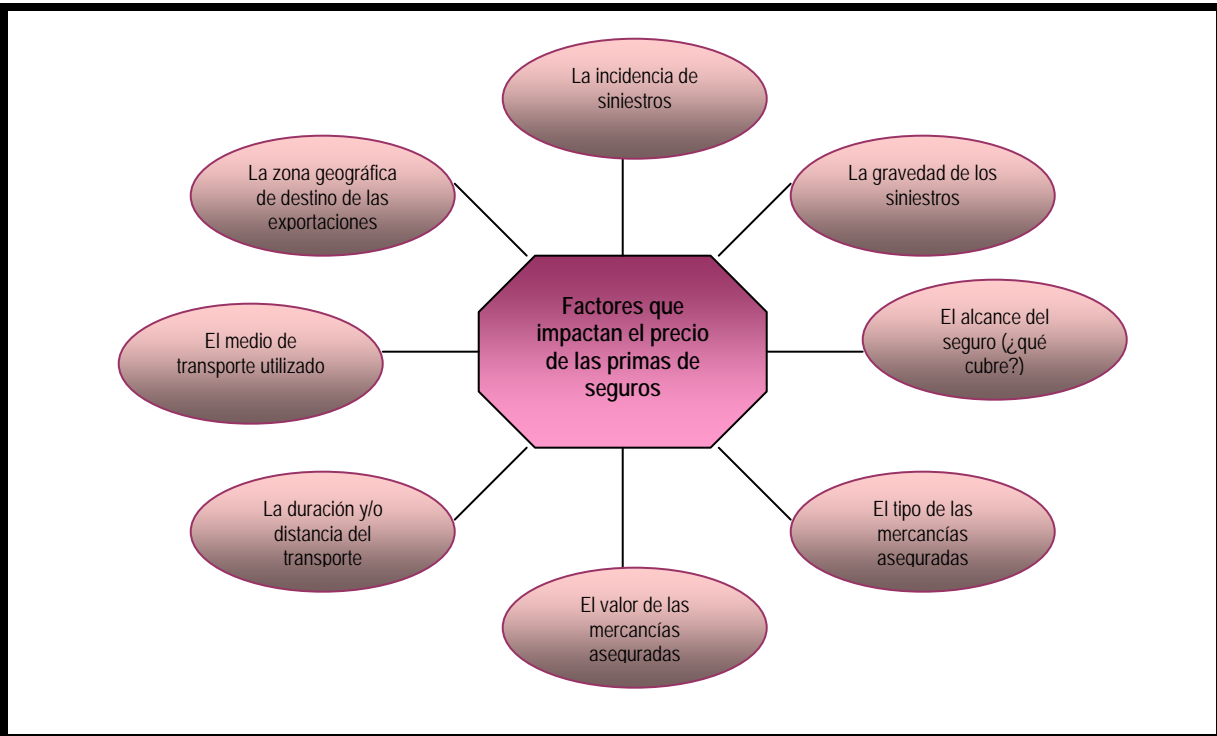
Factores que impactan el precio de las primas de seguros

La incidencia de siniestros

La gravedad de los siniestros

El alcance del seguro (¿qué cubre?)

El tipo de las mercancías aseguradas

El valor de las mercancías aseguradas

La duración y/o distancia del transporte

El medio de transporte utilizado

La zona geográfica de destino de las exportaciones